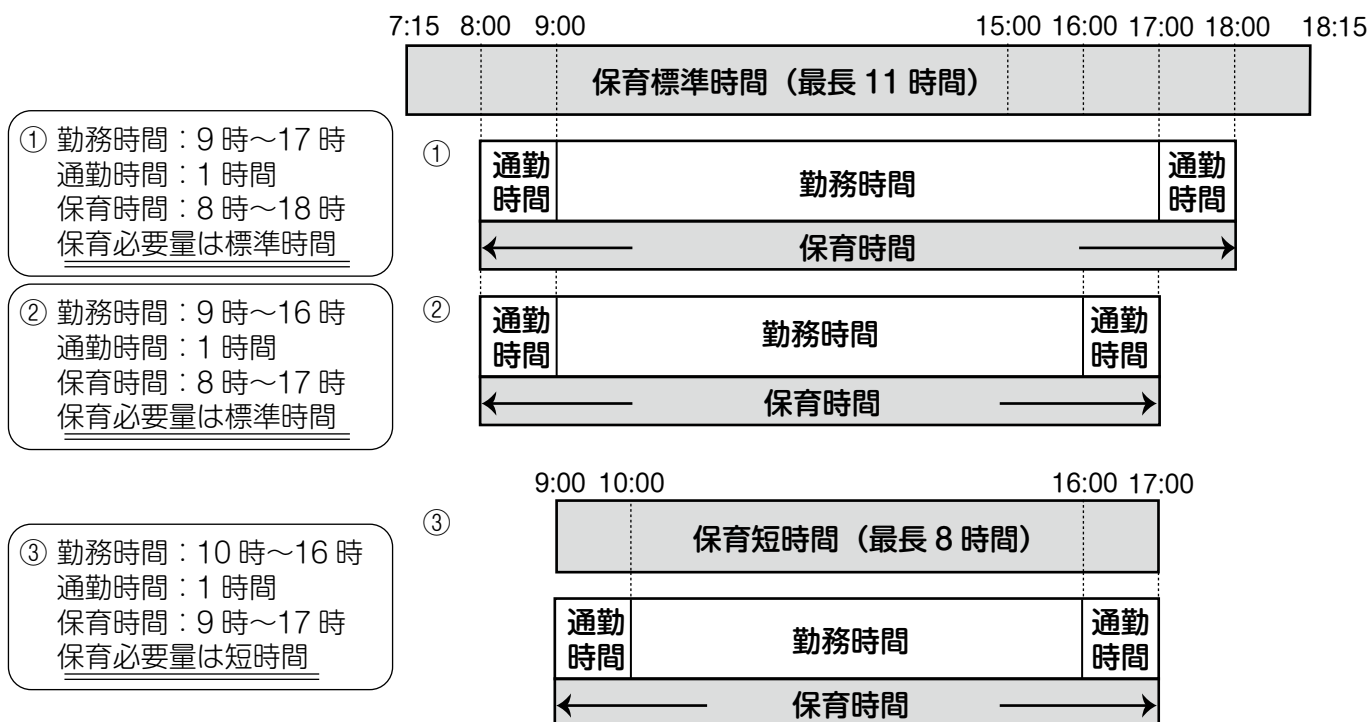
7:15 8:00 9:00 15:00 16:00 17:00 18:00 18:15

保育標準時間（最長 11 時間）

① 勤務時間：9 時～17 時
通勤時間：1 時間
保育時間：8 時～18 時
保育必要量は標準時間

①
通勤時間 勤務時間 通勤時間
保育時間

② 勤務時間：9 時～16 時
通勤時間：1 時間
保育時間：8 時～17 時
保育必要量は標準時間

②
通勤時間 勤務時間 通勤時間
保育時間

9:00 10:00 16:00 17:00

③
保育短時間（最長 8 時間）

③ 勤務時間：10 時～16 時
通勤時間：1 時間
保育時間：9 時～17 時
保育必要量は短時間

通勤時間 勤務時間 通勤時間
保育時間